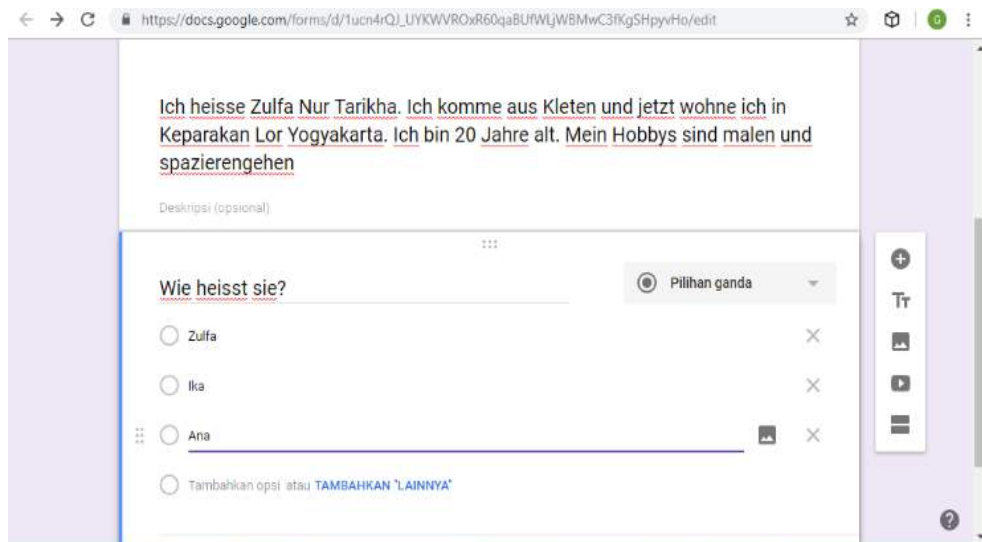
https://docs.google.com/forms/d/1ucn4rQJ_UYKWVROxR60qaBUfWLjWBMwC3fKgSHpyvHo/edit

Ich heisse Zulfa Nur Tarikha. Ich komme aus Kleten und jetzt wohne ich in Keparakan Lor Yogyakarta. Ich bin 20 Jahre alt. Mein Hobbys sind malen und spazierengehen

Deskripsi (opsional)

Wie heisst sie?

Pilihan ganda

Zulfa

Ika

Ana

Tambahkan opsi atau TAMBAHKAN "LAINNYA"